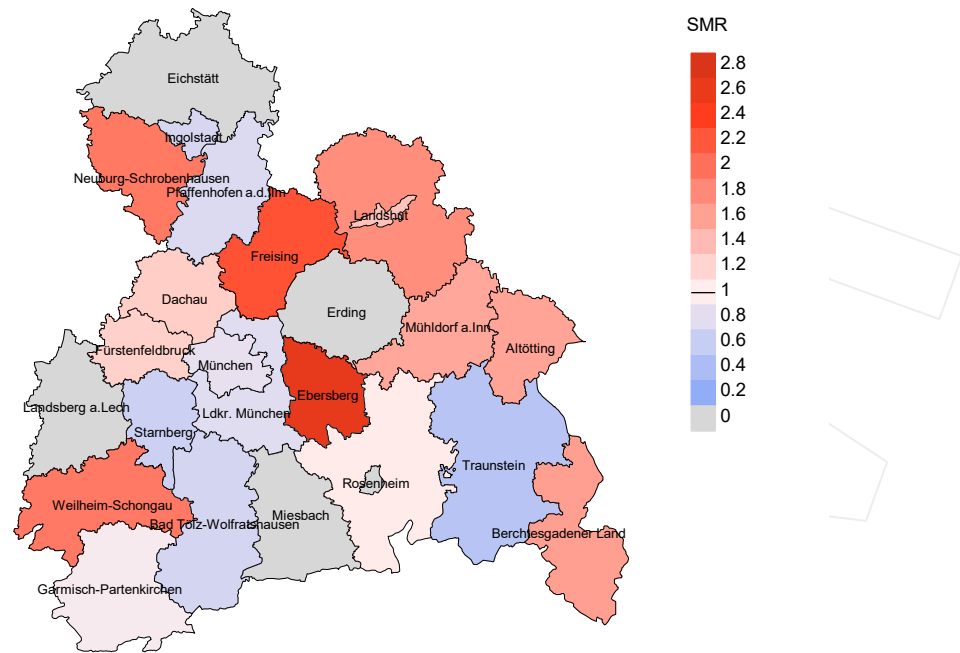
Eichstätt
Ingolstadt
Neuburg-Schrobenhausen
Pfaffenhofen a.d.Ilm
Landshut
Freising
Dachau
Erding
Mühldorf a.Inn
Fürstenfeldbruck
München
Altötting
Ebersberg
Landsberg a.Lech
Ldkr. München
Starnberg
Traunstein
Rosenheim
Weilheim-Schongau
Miesbach
Bad Tölz-Wolfratshausen
Berchtesgadener Land
Garmisch-Partenkirchen

SMR
2.8
2.6
2.4
2.2
2
1.8
1.6
1.4
1.2
1
0.8
0.6
0.4
0.2
0